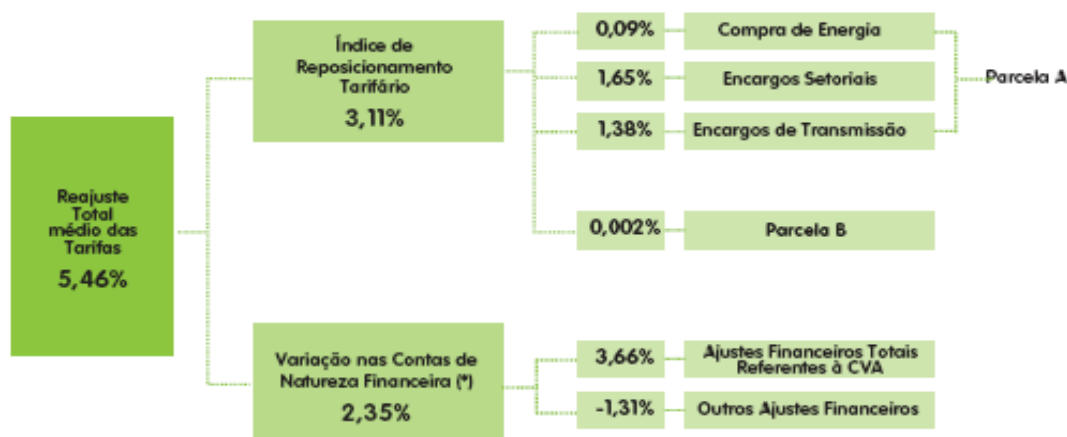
Reajuste Total médio das Tarifas
5,46%

Índice de Reposicionamento Tarifário
3,11%

0,09%
Compra de Energia

1,65%
Encargos Setoriais

1,38%
Encargos de Transmissão

Parcela A

0,002%
Parcela B

Variação nas Contas de Natureza Financeira (*)
2,35%

3,66%
Ajustes Financeiros Totais Referentes à CVA

-1,31%
Outros Ajustes Financeiros